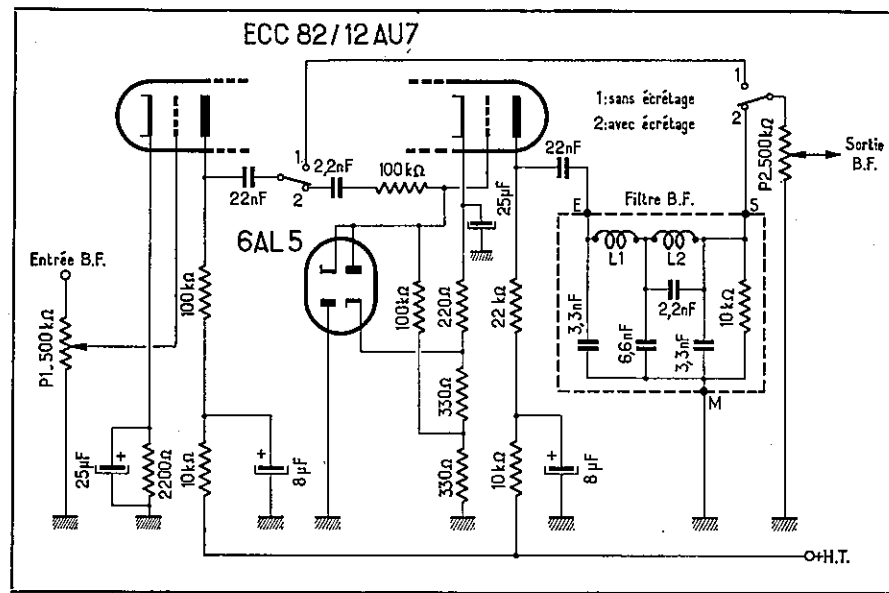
ECC 82/12 AU7

1:sans écrêtage
2:avec écrêtage

1
2

Sortie B.F.

P2.500kΩ

1
2,2nF
100kΩ
22nF
2
22nF
25µF

6AL5

Entrée B.F.

P1.500kΩ

100kΩ

100kΩ
220Ω
330Ω
330Ω
22kΩ

E
Filtre B.F.
S
L1
L2
2,2nF
3,3nF
6,6nF
3,3nF
10kΩ
M

25µF
2200Ω
10kΩ
8µF
10kΩ
8µF

+H.T.